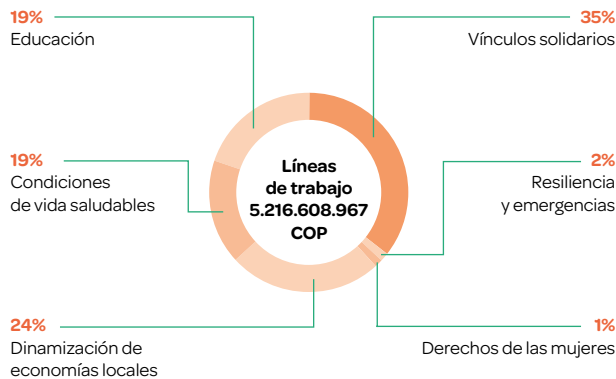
19%
Educación

35%
Vínculos solidarios

19%
Condiciones de vida saludables

Líneas de trabajo 5.216.608.967 COP

2%
Resiliencia y emergencias

24%
Dinamización de economías locales

1%
Derechos de las mujeres